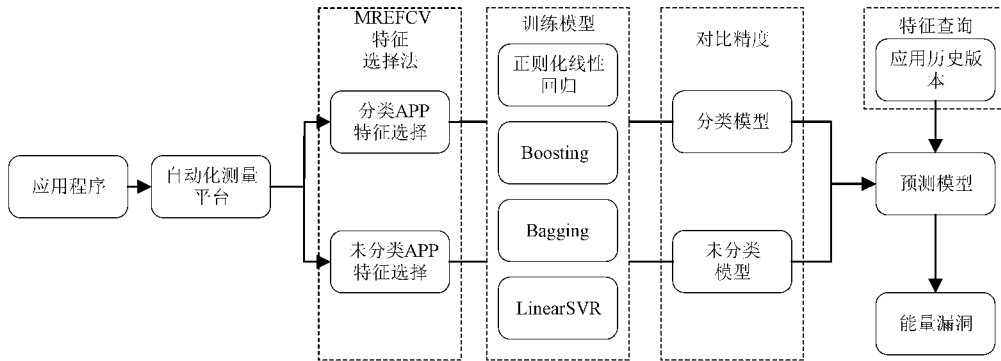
应用程序

自动化测量平台

MREFCV
特征
选择法

分类APP特征选择

未分类APP特征选择

训练模型

正则化线性回归

Boosting

Bagging

LinearSVR

对比精度

分类模型

未分类模型

特征查询

应用历史版本

预测模型

能量漏洞